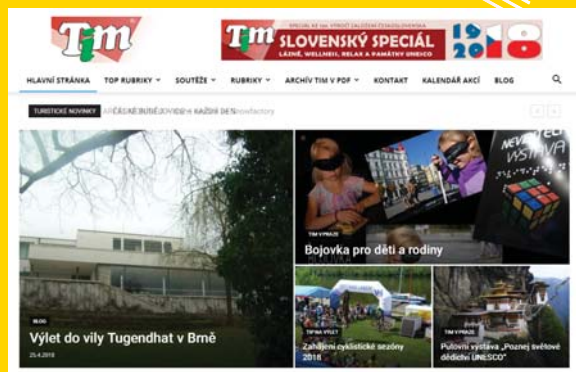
Tim

SPECIÁL KE 100. VÝROČÍ ZALOŽENÍ ČESKOSLOVENSKA
Tim SLOVENSKÝ SPECIÁL
LÁZNĚ, WELLNESS, RELAX & PAMÁTKY UNESCO
19 20 18

HLAVNÍ STRÁNKA TOP RUBRIKY SOUTĚŽE RUBRIKY ARCHÍV TIM V PDF KONTAKT KALENDÁŘ AKCÍ BLOG

TURISTICKÉ NOVINKY ČAS SE BUDE HODIT KAŽDÝ DEN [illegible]factory

BLOG
Výlet do vily Tugendhat v Brně
25.4.2018

TIM V PRAZE
Bojovka pro děti a rodiny

NEVIDITELNÁ VÝSTAVA

TIM NA VÝLET
Zahájení cyklistické sezóny 2018

TIM V PRAZE
Putovní výstava „Poznej světové dědictví UNESCO"